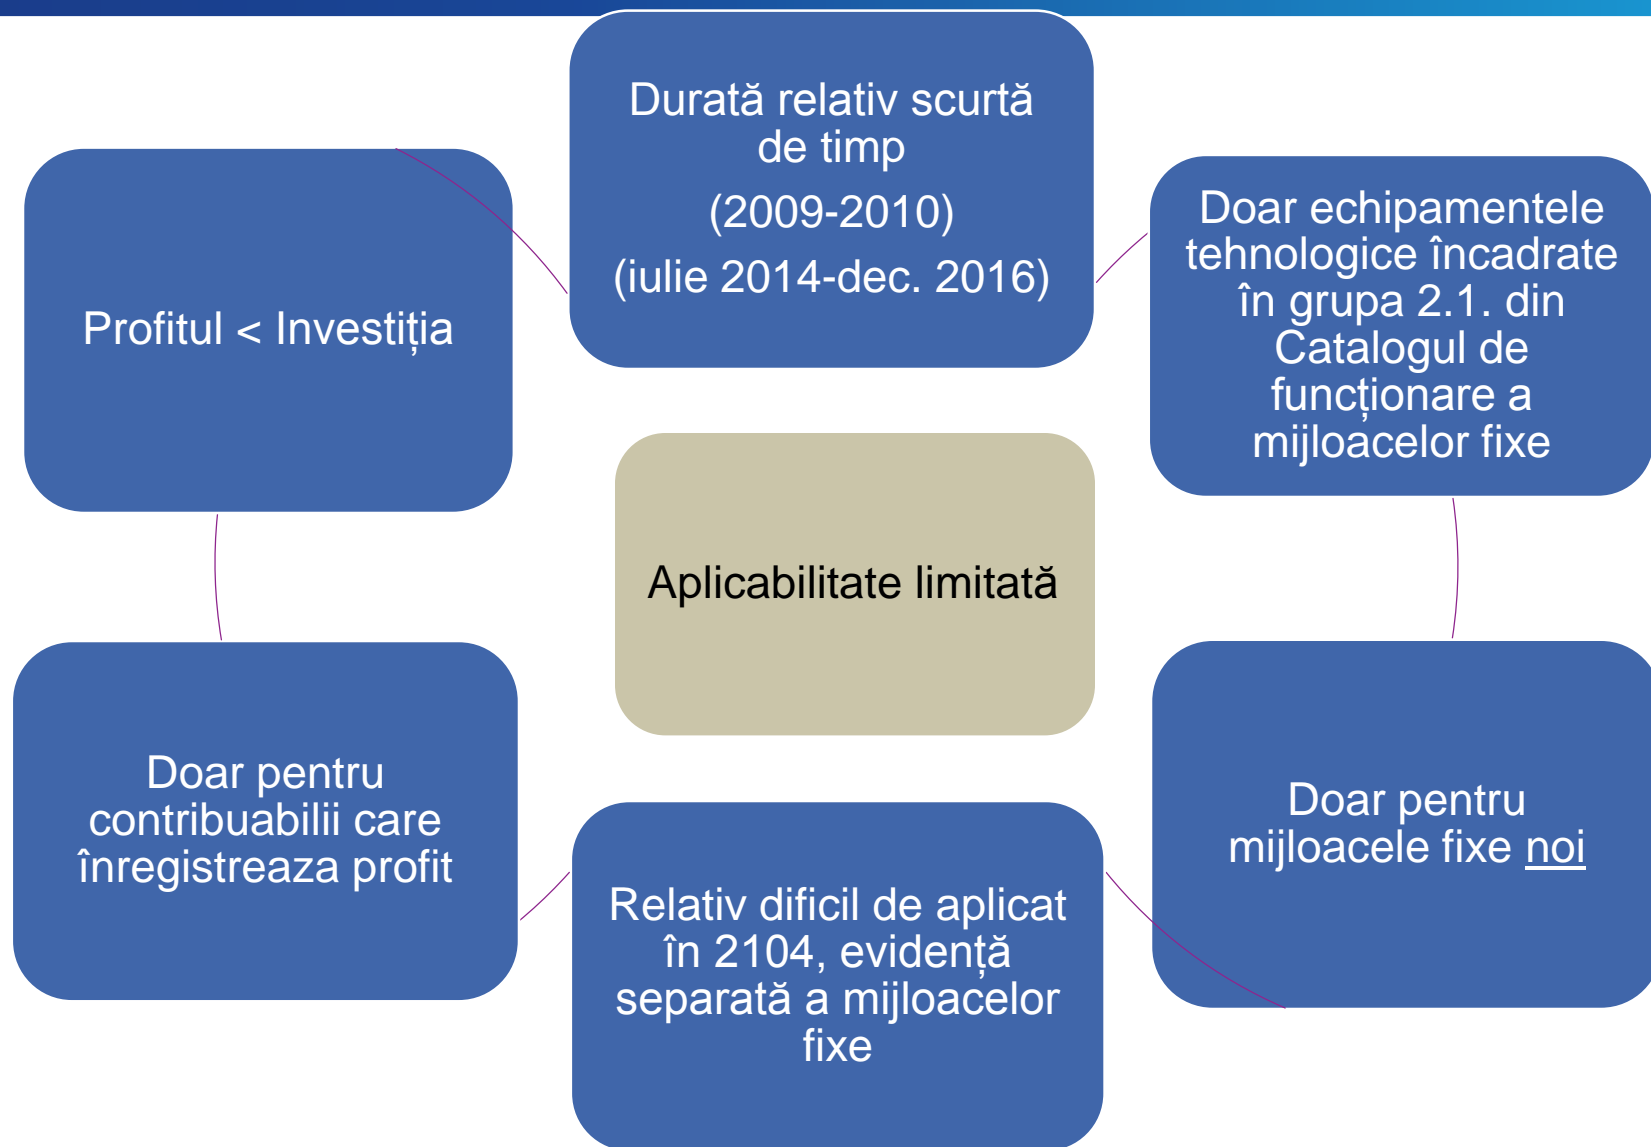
Durată relativ scurtă de timp

(2009-2010)

(iulie 2014-dec. 2016)

Profitul < Investiția

Doar echipamentele tehnologice încadrate în grupa 2.1. din Catalogul de funcționare a mijloacelor fixe

Aplicabilitate limitată

Doar pentru contribuabilii care înregistreaza profit

Doar pentru mijloacele fixe noi

Relativ dificil de aplicat în 2104, evidență separată a mijloacelor fixe